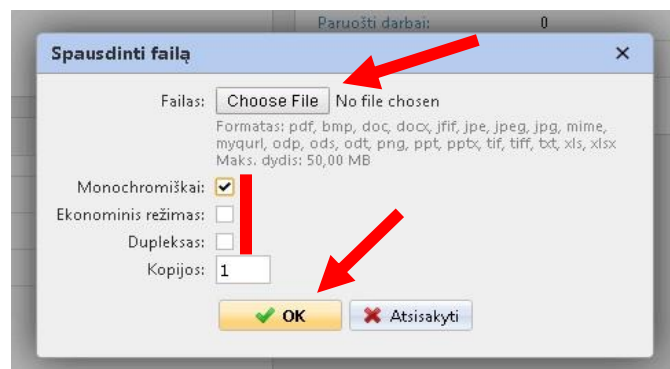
Paruošti darbai: 0

Spausdinti failą

×

Failas: Choose File No file chosen

Formatas: pdf, bmp, doc, docx, jfif, jpe, jpeg, jpg, mime, myqurl, odp, ods, odt, png, ppt, pptx, tif, tiff, txt, xls, xlsx
Maks. dydis: 50,00 MB

Monochromiškai:

Ekonominis režimas:

Dupleksas:

Kopijos: 1

OK

Atsisakyti